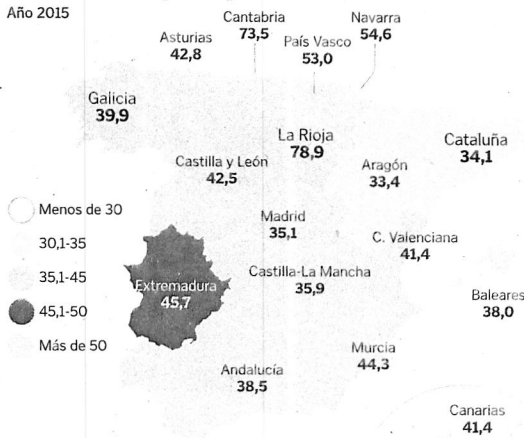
Año 2015

Cantabria 73,5

Navarra 54,6

Asturias 42,8

País Vasco 53,0

Galicia 39,9

La Rioja 78,9

Cataluña 34,1

Castilla y León 42,5

Aragón 33,4

Menos de 30

Madrid 35,1

C. Valenciana 41,4

30,1-35

35,1-45

Extremadura 45,7

Castilla-La Mancha 35,9

Baleares 38,0

45,1-50

Más de 50

Murcia 44,3

Andalucía 38,5

Canarias 41,4